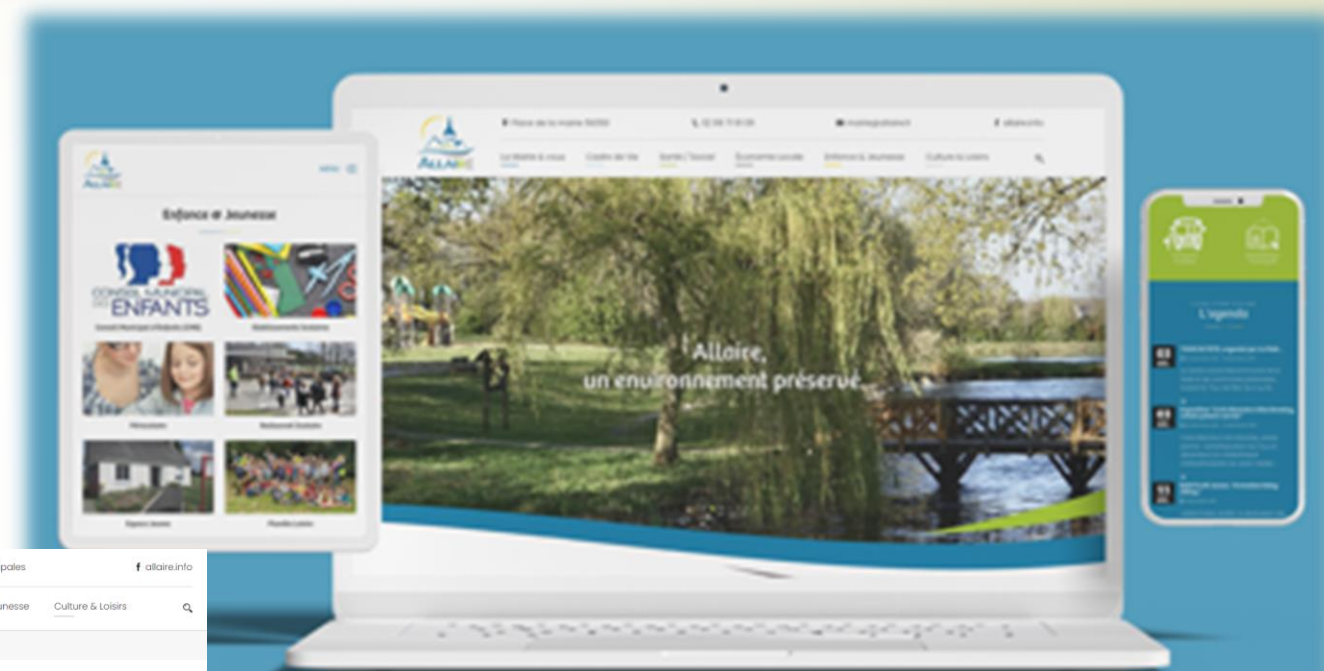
Place de la mairie 56350

02 99 71 91 09

mairie@allaire.fr

allaire.info

ALLAIRE

La Mairie & vous

Cadre de Vie

Santé | Social

Économie Locale

Enfance & Jeunesse

Culture & Loisirs

Allaire,
un environnement préservé

ALLAIRE

MENU

Enfance & Jeunesse

CONSEIL MUNICIPAL DES ENFANTS

Conseil Municipal d'Enfants (CME)

Établissements Scolaires

Périscolaire

Restaurant Scolaire

Espace Jeunes

Planète Loisirs

L'agenda

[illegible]

pales

allaire.info

unesse

Culture & Loisirs